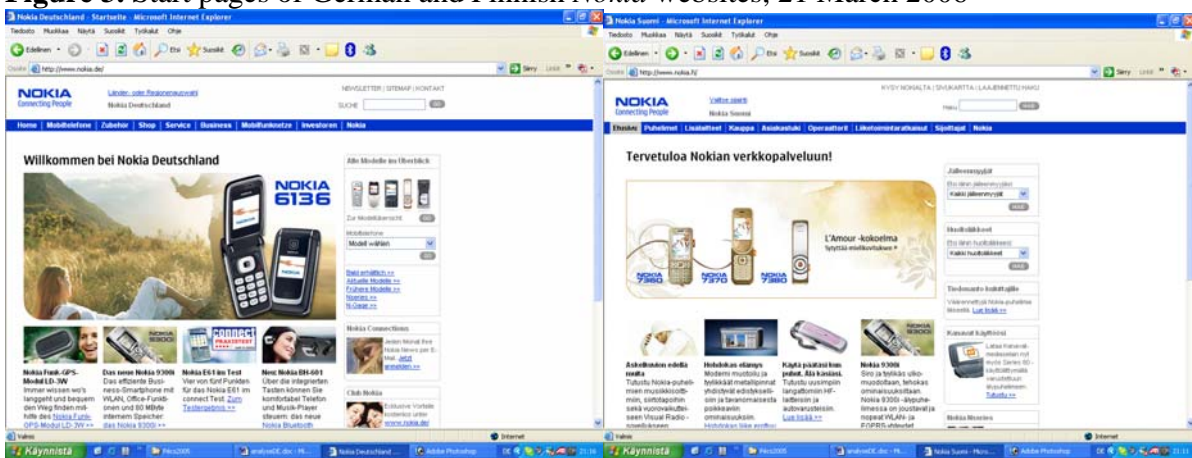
Figure 3: Start pages of German and Finnish Nokia websites, 21 March 2008

Nokia Deutschland - Startseite - Microsoft Internet Explorer
Tiedosto Muokkaa Näytä Suosikit Työkalut Ohje
Edellinen Etsi Suosikit
Osoite http://www.nokia.de/
NOKIA Connecting People
Länder- oder Regionenauswahl
Nokia Deutschland
NEWSLETTER | SITEMAP | KONTAKT
SUCHE
Home | Mobiltelefone | Zubehör | Shop | Service | Business | Mobilfunknetze | Investoren | Nokia
Willkommen bei Nokia Deutschland
NOKIA 6136
Alle Modelle im Überblick
Zur Modellübersicht
Mobiltelefone
Modell wählen
Bald erhältlich >>
Aktuelle Modelle >>
Frühere Modelle >>
Nseries >>
N-Gage >>
Nokia Connections
Jeden Monat Ihre Nokia News per E-Mail. Jetzt anmelden >>
Club Nokia
Exklusive Vorteile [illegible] www.nokia.de/
Nokia Funk-GPS-Modul LD-3W
Immer wissen wo's langgeht und bequem den Weg finden mithilfe des Nokia Funk-GPS-Modul LD-3W >>
Das neue Nokia 9300i
Das effiziente Business-Smartphone mit WLAN, Office-Funktionen und 80 MByte internem Speicher das Nokia 9300i >>
Nokia E61 im Test
Vier von fünf Punkten für das Nokia E61 im connect Test. Zum Testergebnis >>
Neu: Nokia BH-601
Über die integrierten Tasten können Sie komfortabel Telefon und Musik-Player steuern: das neue Nokia Bluetooth
Valmis
Internet
Käynnistä

Nokia Suomi - Microsoft Internet Explorer
Tiedosto Muokkaa Näytä Suosikit Työkalut Ohje
Edellinen Etsi Suosikit
Osoite http://www.nokia.fi/
NOKIA Connecting People
Valitse sijainti
Nokia Suomi
KYSY NOKIALTA | SIVUKARTTA | LAAJENNETTU HAKU
Haku
Etusivu | Puhelimet | Lisälaitteet | Kauppa | Asiakastuki | Operaattorit | Liiketoimintaratkaisut | Sijoittajat | Nokia
Tervetuloa Nokian verkkopalveluun!
L'Amour -kokoelma
Syntyi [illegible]
NOKIA 7360
NOKIA 7370
NOKIA 7380
Jälleenmyyjät
Etsi lähin jälleenmyyjä
Kaikki jälleenmyyjät
Huoltoliikkeet
Etsi lähin huoltoliike
Kaikki huoltoliikkeet
Tietoturva kuluttajille
Viranomaiset Nokia-puhelimet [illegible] Lue lisää >>
Kanavat käyttöön
Lataa kanavat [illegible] Tutustu >>
Nokia Nseries
Askeleiden edellä
Tutustu Nokia-puhelimen musiikkisoittimiin, sirttotapoihin sekä vuorovaikutteiseen Visual Radio-sovellukseen
Hohdokas elämys
Moderni muotoilu ja tyylikkäät metallipinnat yhdistyvät edistykselliseen ja tavanomaisesta poikkeaviin ominaisuuksiin. Hohdokas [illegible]
Käytä puhelinta kun puhut. Älä kärsäsi.
Tutustu uusimpiin langattomiin HF-laitteisiin ja autovarusteisiin. Lue lisää >>
Nokia 9300i
Siro ja tyylikäs ulkomuodoltaan, tehokas ominaisuuksiltaan. Nokia 9300i -älypuhelimessa on joustavat ja nopeat WLAN- ja EGPRS-yhteydet
Valmis
Internet
Käynnistä